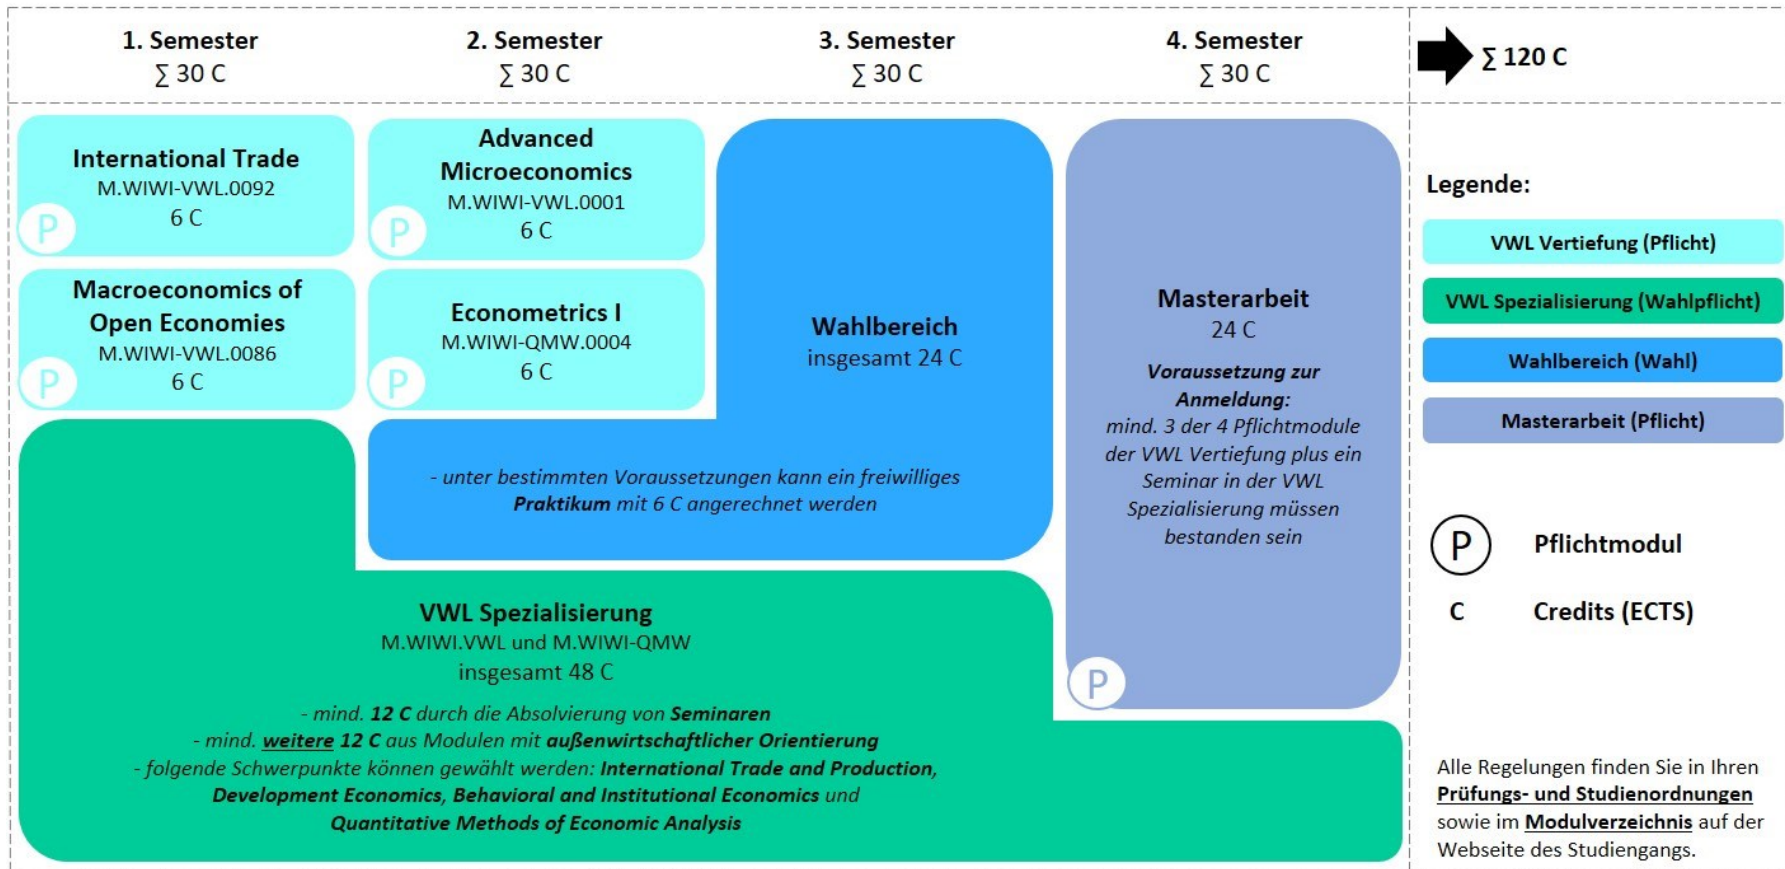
1. Semester
$\sum$ 30 C

2. Semester
$\sum$ 30 C

3. Semester
$\sum$ 30 C

4. Semester
$\sum$ 30 C

$\sum$ 120 C

International Trade
M.WIWI-VWL.0092
6 C
P

Advanced Microeconomics
M.WIWI-VWL.0001
6 C
P

Macroeconomics of Open Economies
M.WIWI-VWL.0086
6 C
P

Econometrics I
M.WIWI-QMW.0004
6 C
P

Wahlbereich
insgesamt 24 C

- unter bestimmten Voraussetzungen kann ein freiwilliges **Praktikum** mit 6 C angerechnet werden

Masterarbeit
24 C

**Voraussetzung zur Anmeldung:**
mind. 3 der 4 Pflichtmodule der VWL Vertiefung plus ein Seminar in der VWL Spezialisierung müssen bestanden sein

P

VWL Spezialisierung
M.WIWI.VWL und M.WIWI-QMW
insgesamt 48 C

- mind. **12 C** durch die Absolvierung von **Seminaren**
- mind. **weitere 12 C** aus Modulen mit **außenwirtschaftlicher Orientierung**
- folgende Schwerpunkte können gewählt werden: **International Trade and Production, Development Economics, Behavioral and Institutional Economics** und **Quantitative Methods of Economic Analysis**

Legende:

VWL Vertiefung (Pflicht)

VWL Spezialisierung (Wahlpflicht)

Wahlbereich (Wahl)

Masterarbeit (Pflicht)

P Pflichtmodul

C Credits (ECTS)

Alle Regelungen finden Sie in Ihren **Prüfungs- und Studienordnungen** sowie im **Modulverzeichnis** auf der Webseite des Studiengangs.